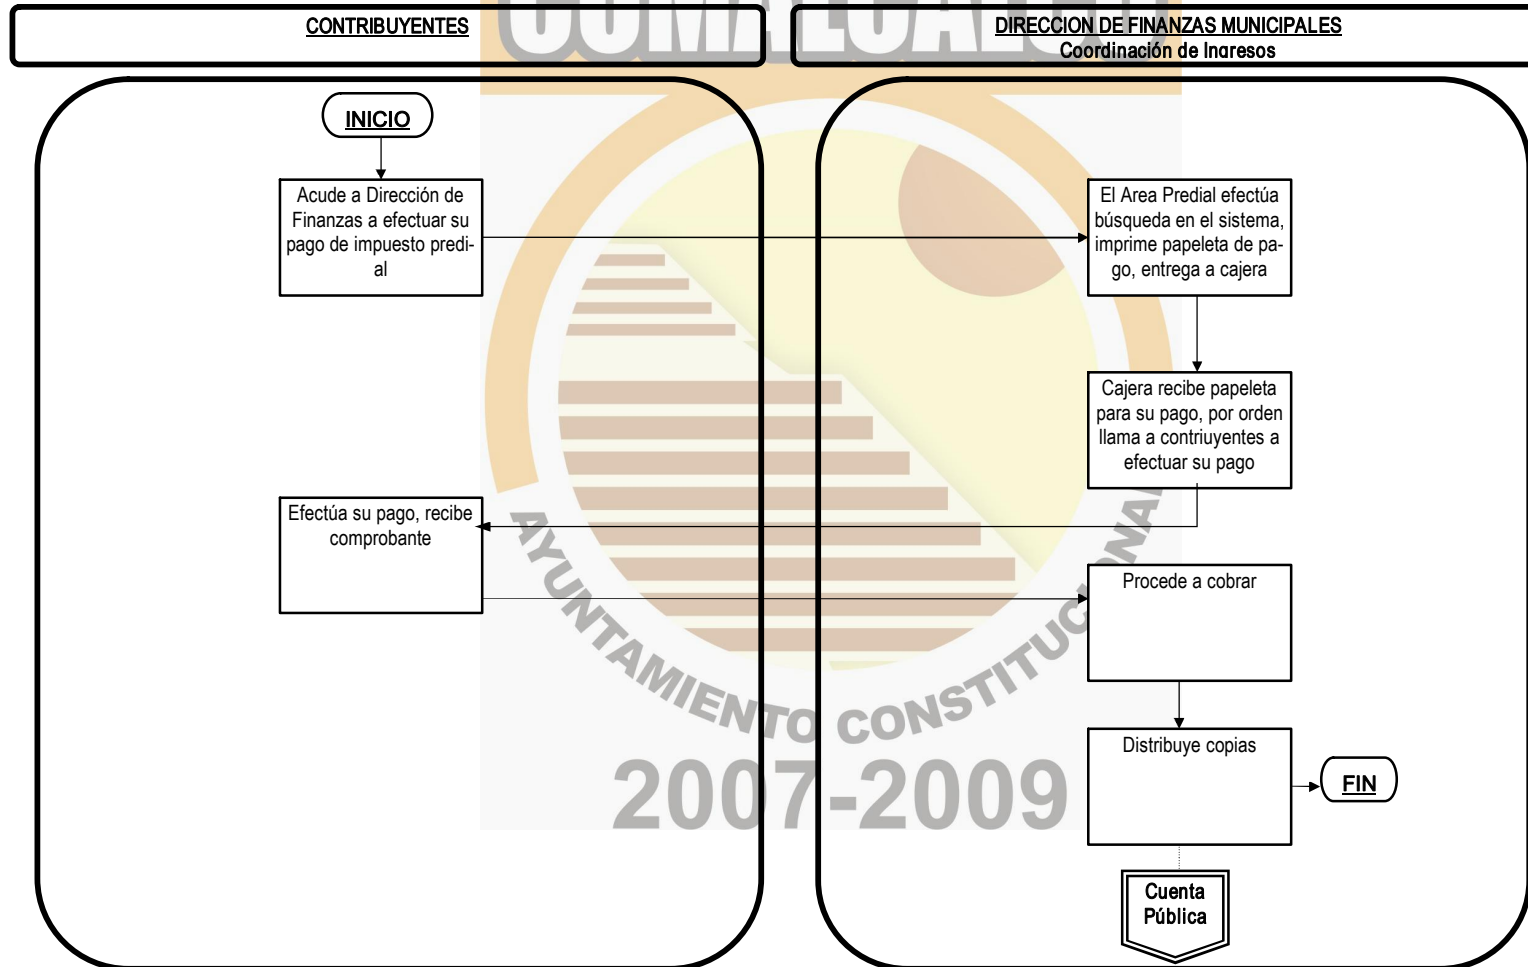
CONTRIBUYENTES

DIRECCION DE FINANZAS MUNICIPALES
Coordinación de Ingresos

INICIO

Acude a Dirección de Finanzas a efectuar su pago de impuesto predial

El Area Predial efectúa búsqueda en el sistema, imprime papeleta de pago, entrega a cajera

Cajera recibe papeleta para su pago, por orden llama a contriuyentes a efectuar su pago

Efectúa su pago, recibe comprobante

Procede a cobrar

Distribuye copias

FIN

Cuenta Pública

AYUNTAMIENTO CONSTITUCIONAL
2007-2009